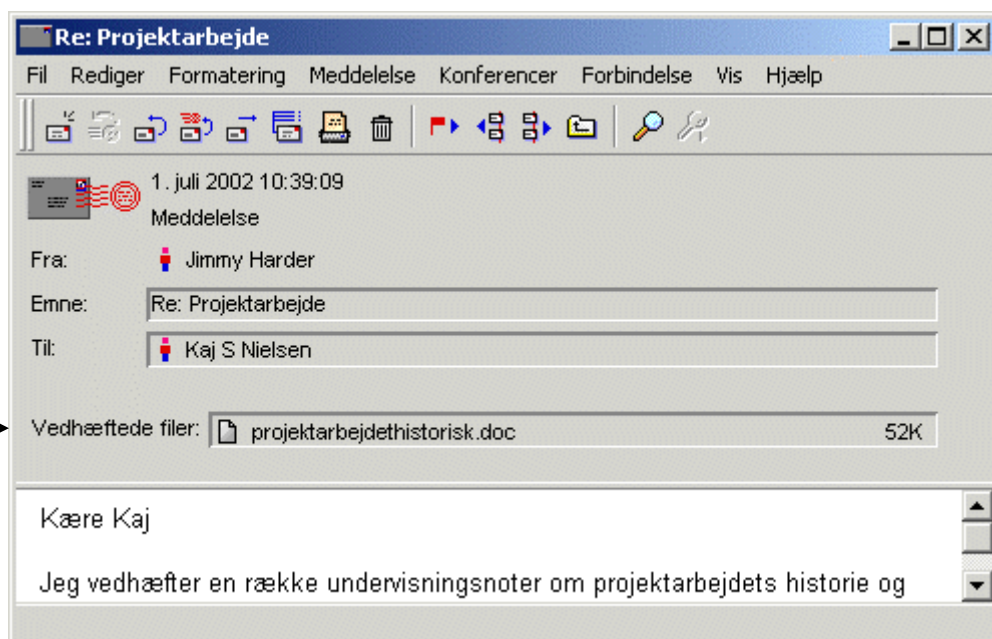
Re: Projektarbejde

Fil Rediger Formatering Meddelelse Konferencer Forbindelse Vis Hjælp

1. juli 2002 10:39:09
Meddelelse

Fra: Jimmy Harder

Emne: Re: Projektarbejde

Til: Kaj S Nielsen

Vedhæftede filer: projektarbejdethistorisk.doc 52K

Kære Kaj

Jeg vedhæfter en række undervisningsnoter om projektarbejdets historie og